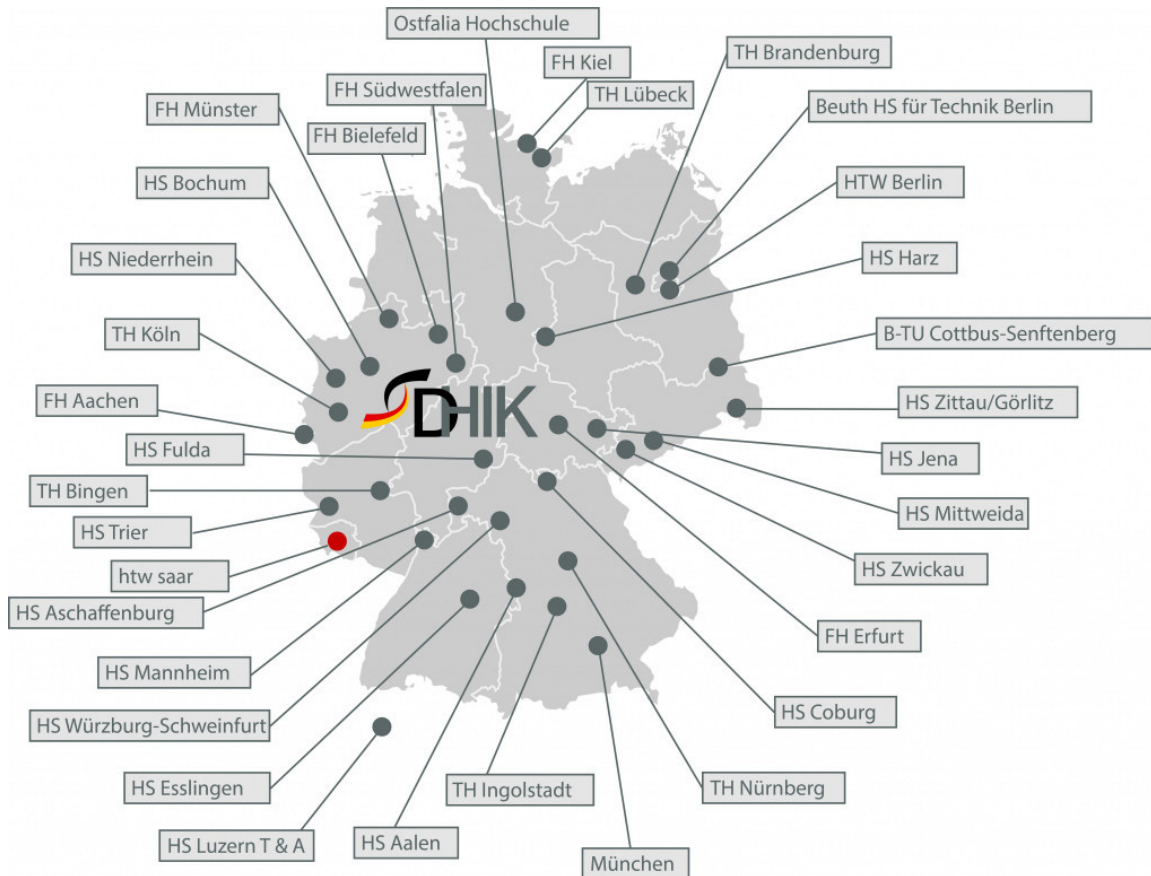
Ostfalia Hochschule
FH Kiel
TH Lübeck
TH Brandenburg
FH Südwestfalen
FH Münster
Beuth HS für Technik Berlin
FH Bielefeld
HS Bochum
HTW Berlin
HS Niederrhein
HS Harz
TH Köln
B-TU Cottbus-Senftenberg
FH Aachen
DHIK
HS Zittau/Görlitz
HS Fulda
HS Jena
TH Bingen
HS Mittweida
HS Trier
htw saar
HS Zwickau
HS Aschaffenburg
FH Erfurt
HS Mannheim
HS Coburg
HS Würzburg-Schweinfurt
HS Esslingen
TH Ingolstadt
TH Nürnberg
HS Luzern T & A
HS Aalen
München